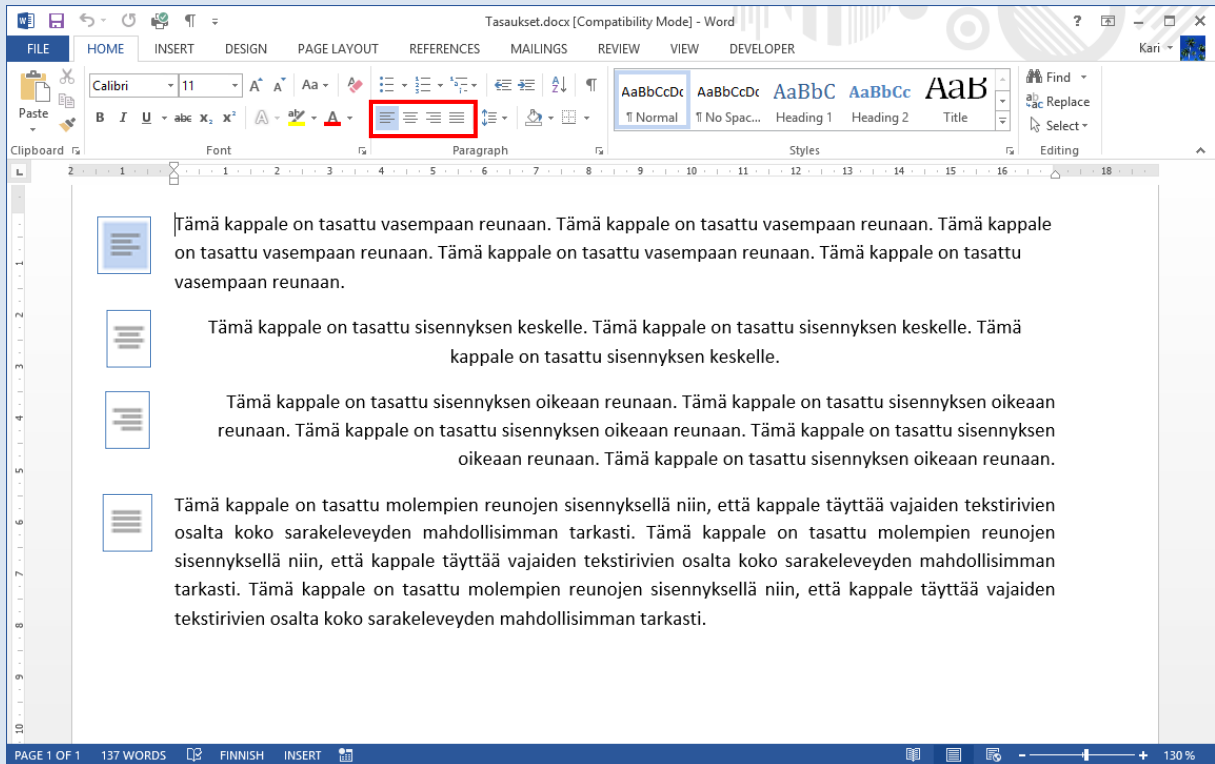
Tasaukset.docx [Compatibility Mode] - Word

? – □ ×

FILE HOME INSERT DESIGN PAGE LAYOUT REFERENCES MAILINGS REVIEW VIEW DEVELOPER

Kari

Paste

Calibri 11

B I U abc $x_2$ $x^2$

AaBbCcDc AaBbCcDc AaBbC AaBbCc AaB

¶ Normal ¶ No Spac... Heading 1 Heading 2 Title

Find Replace Select

Clipboard Font Paragraph Styles Editing

Tämä kappale on tasattu vasempaan reunaan. Tämä kappale on tasattu vasempaan reunaan. Tämä kappale on tasattu vasempaan reunaan. Tämä kappale on tasattu vasempaan reunaan. Tämä kappale on tasattu vasempaan reunaan.

Tämä kappale on tasattu sisennyksen keskelle. Tämä kappale on tasattu sisennyksen keskelle. Tämä kappale on tasattu sisennyksen keskelle.

Tämä kappale on tasattu sisennyksen oikeaan reunaan. Tämä kappale on tasattu sisennyksen oikeaan reunaan. Tämä kappale on tasattu sisennyksen oikeaan reunaan. Tämä kappale on tasattu sisennyksen oikeaan reunaan. Tämä kappale on tasattu sisennyksen oikeaan reunaan.

Tämä kappale on tasattu molempien reunojen sisennyksellä niin, että kappale täyttää vajaiden tekstirivien osalta koko sarakeleveyden mahdollisimman tarkasti. Tämä kappale on tasattu molempien reunojen sisennyksellä niin, että kappale täyttää vajaiden tekstirivien osalta koko sarakeleveyden mahdollisimman tarkasti. Tämä kappale on tasattu molempien reunojen sisennyksellä niin, että kappale täyttää vajaiden tekstirivien osalta koko sarakeleveyden mahdollisimman tarkasti.

PAGE 1 OF 1 137 WORDS FINNISH INSERT 130 %